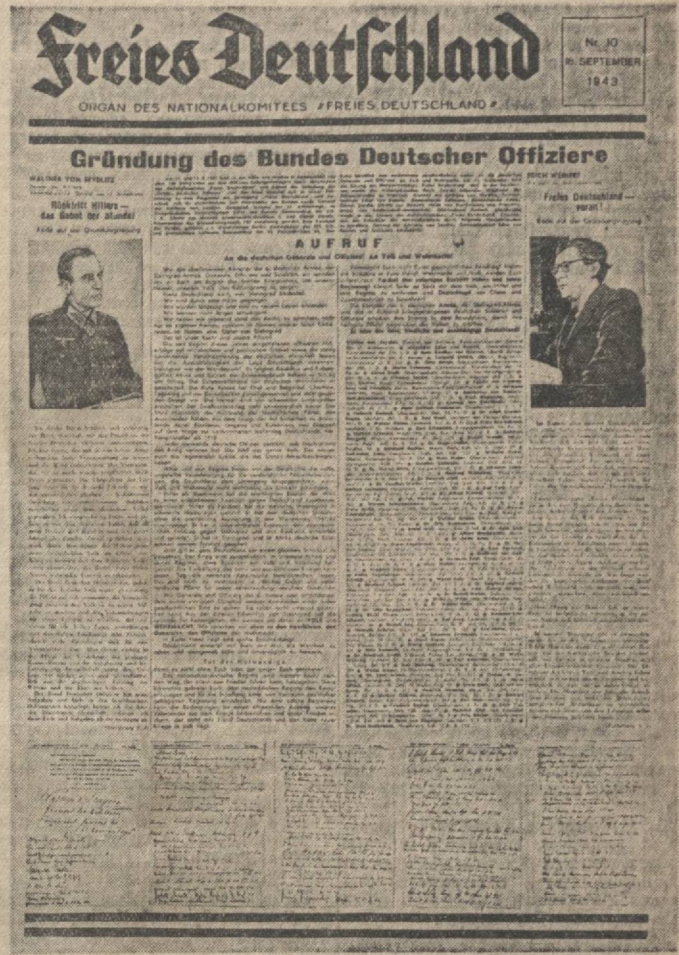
Freies Deutschland

Nr. 10
15. SEPTEMBER
1943

ORGAN DES NATIONALKOMITEES »FREIES DEUTSCHLAND«

Gründung des Bundes Deutscher Offiziere

WALTHER VON SEYDLITZ

Rücktritt Hitlers — das Gebot der Stunde!

ERICH WEINERT

Freies Deutschland — voran!

AUFRUF

An die deutschen Generale und Offiziere! An Volk und Wehrmacht!

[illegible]